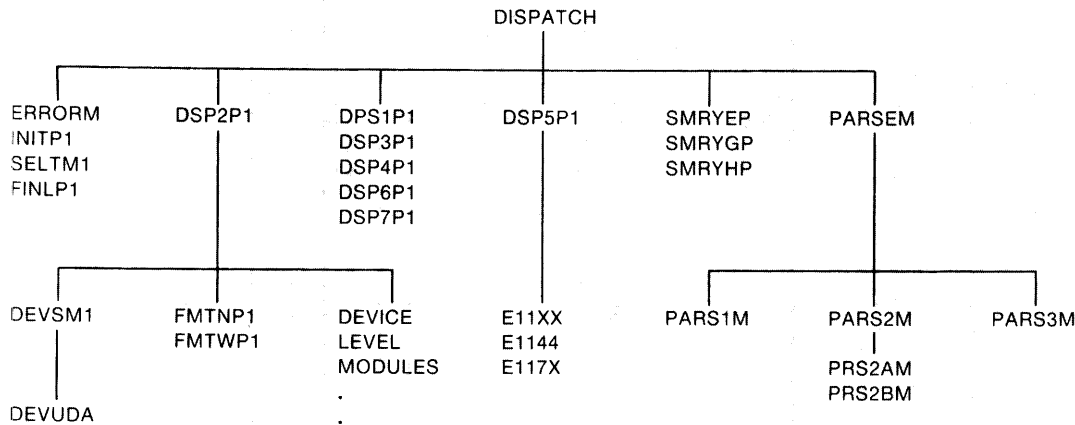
DISPATCH

ERRORM
INITP1
SELTM1
FINLP1

DSP2P1

DPS1P1
DSP3P1
DSP4P1
DSP6P1
DSP7P1

DSP5P1

SMRYEP
SMRYGP
SMRYHP

PARSEM

DEVSM1

DEVUDA

FMTNP1
FMTWP1

DEVICE
LEVEL
MODULES
.
.

E11XX
E1144
E117X

PARS1M

PARS2M

PRS2AM
PRS2BM

PARS3M